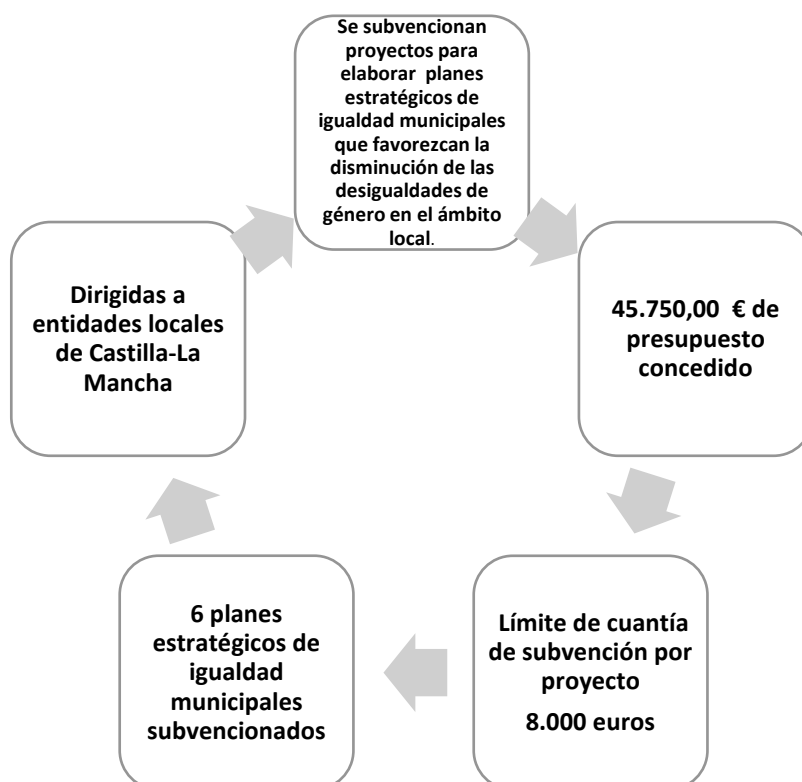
Se subvencionan proyectos para elaborar planes estratégicos de igualdad municipales que favorezcan la disminución de las desigualdades de género en el ámbito local.

45.750,00 € de presupuesto concedido

Límite de cuantía de subvención por proyecto

8.000 euros

6 planes estratégicos de igualdad municipales subvencionados

Dirigidas a entidades locales de Castilla-La Mancha